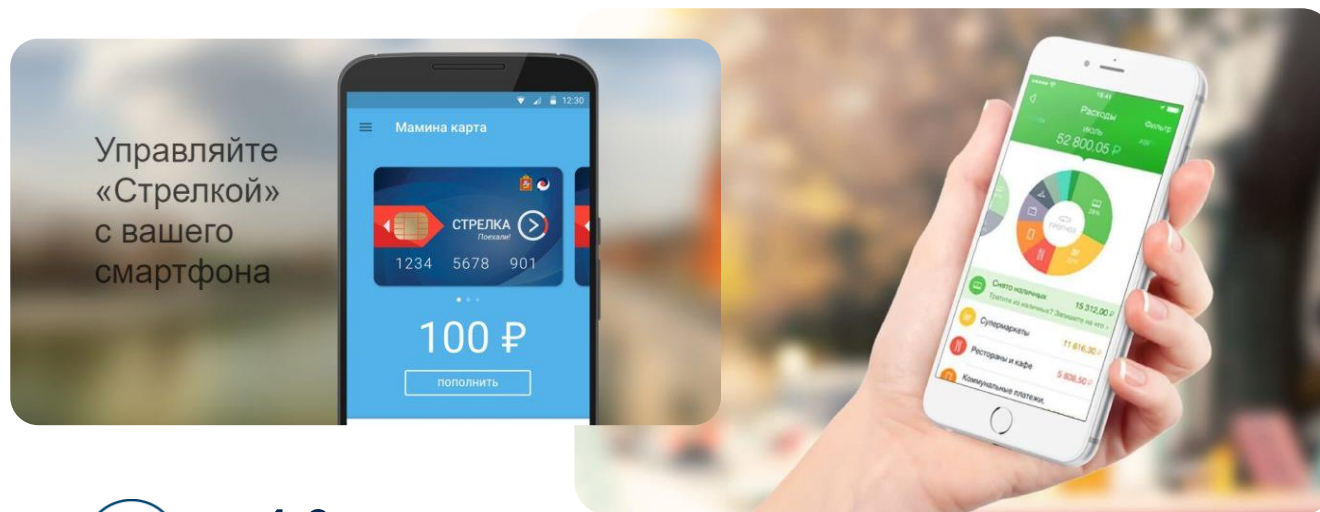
Управляйте «Стрелкой» с вашего смартфона

12:30

Мамина карта

СТРЕЛКА
Поехали!

1234 5678 901

100 ₽

пополнить

Расходы
июль
52 800,05 ₽

Снято наличных
15 312,00 ₽

Супермаркеты
11 616,30 ₽

Рестораны и кафе
5 808,50 ₽

Коммунальные платежи